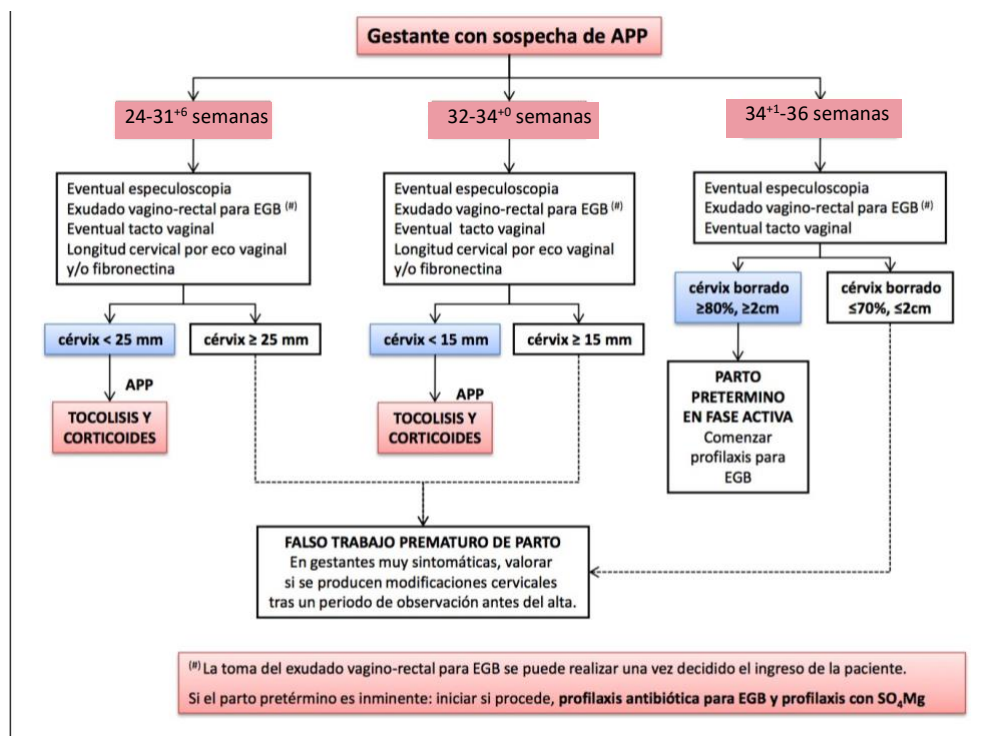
Gestante con sospecha de APP

$24\text{-}31^{+6}$ semanas

Eventual especuloscopia
Exudado vagino-rectal para EGB $^{(\#)}$
Eventual tacto vaginal
Longitud cervical por eco vaginal y/o fibronectina

cérvix < 25 mm

APP

TOCOLISIS Y CORTICOIDES

cérvix ≥ 25 mm

$32\text{-}34^{+0}$ semanas

Eventual especuloscopia
Exudado vagino-rectal para EGB $^{(\#)}$
Eventual tacto vaginal
Longitud cervical por eco vaginal y/o fibronectina

cérvix < 15 mm

APP

TOCOLISIS Y CORTICOIDES

cérvix ≥ 15 mm

$34^{+1}\text{-}36$ semanas

Eventual especuloscopia
Exudado vagino-rectal para EGB $^{(\#)}$
Eventual tacto vaginal

cérvix borrado ≥80%, ≥2cm

PARTO PRETERMINO EN FASE ACTIVA
Comenzar profilaxis para EGB

cérvix borrado ≤70%, ≤2cm

FALSO TRABAJO PREMATURO DE PARTO
En gestantes muy sintomáticas, valorar si se producen modificaciones cervicales tras un periodo de observación antes del alta.

$^{(\#)}$ La toma del exudado vagino-rectal para EGB se puede realizar una vez decidido el ingreso de la paciente.
Si el parto pretérmino es inminente: iniciar si procede, profilaxis antibiótica para EGB y profilaxis con $SO_4Mg$